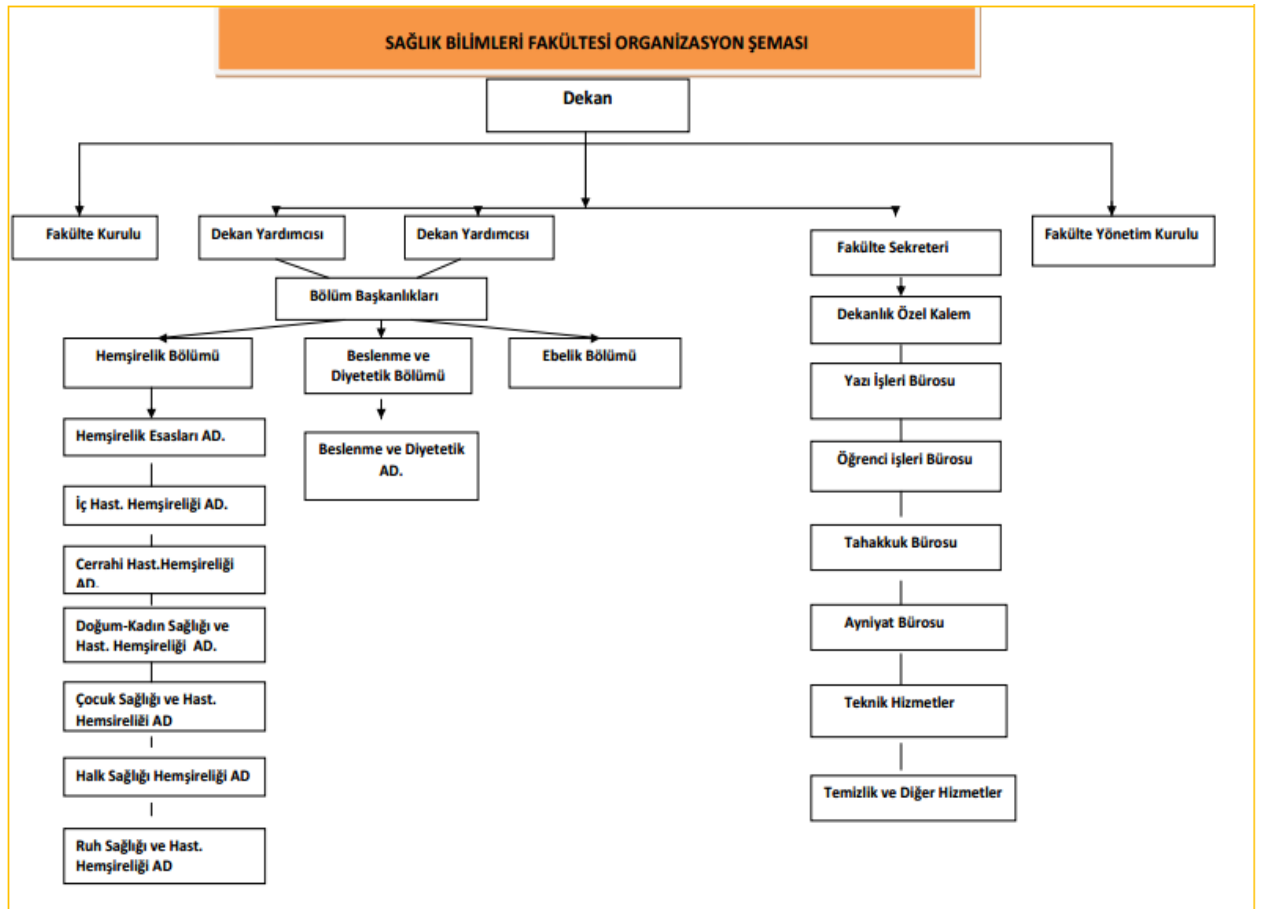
SAĞLIK BİLİMLERİ FAKÜLTESİ ORGANİZASYON ŞEMASI

Dekan

Fakülte Kurulu

Dekan Yardımcısı

Dekan Yardımcısı

Fakülte Sekreteri

Fakülte Yönetim Kurulu

Bölüm Başkanlıkları

Hemşirelik Bölümü

Beslenme ve Diyetetik Bölümü

Ebelik Bölümü

Hemşirelik Esasları AD.

İç Hast. Hemşireliği AD.

Cerrahi Hast.Hemşireliği AD.

Doğum-Kadın Sağlığı ve Hast. Hemşireliği AD.

Çocuk Sağlığı ve Hast. Hemsireliği AD

Halk Sağlığı Hemşireliği AD

Ruh Sağlığı ve Hast. Hemşireliği AD

Beslenme ve Diyetetik AD.

Dekanlık Özel Kalem

Yazı İşleri Bürosu

Öğrenci işleri Bürosu

Tahakkuk Bürosu

Ayniyat Bürosu

Teknik Hizmetler

Temizlik ve Diğer Hizmetler